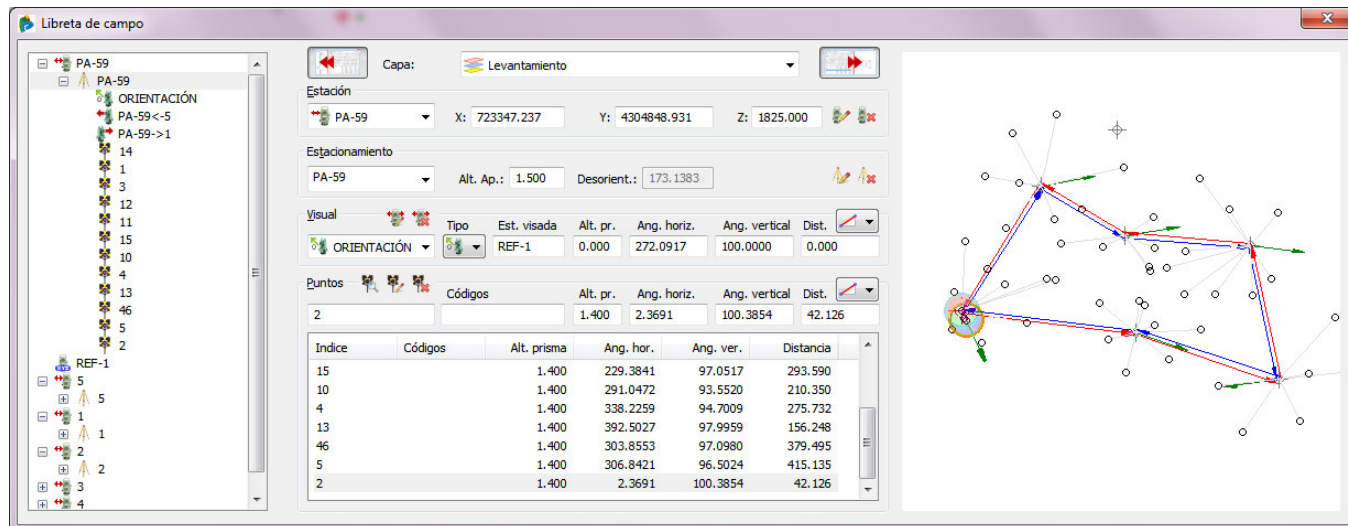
Libreta de campo

PA-59
PA-59
ORIENTACIÓN
PA-59<-5
PA-59->1
14
1
3
12
11
15
10
4
13
46
5
2
REF-1
5
5
1
1
2
2
3
4

Capa: Levantamiento

Estación
PA-59 X: 723347.237 Y: 4304848.931 Z: 1825.000

Estacionamiento
PA-59 Alt. Ap.: 1.500 Desorient.: 173.1383

Visual
Tipo

| | Est. visada | Alt. pr. | Ang. horiz. | Ang. vertical | Dist. |
|---|---|---|---|---|---|
| ORIENTACIÓN | REF-1 | 0.000 | 272.0917 | 100.0000 | 0.000 |

Puntos

| | Códigos | Alt. pr. | Ang. horiz. | Ang. vertical | Dist. |
|---|---|---|---|---|---|
| 2 | | 1.400 | 2.3691 | 100.3854 | 42.126 |

| Indice | Códigos | Alt. prisma | Ang. hor. | Ang. ver. | Distancia |
|---|---|---|---|---|---|
| 15 | | 1.400 | 229.3841 | 97.0517 | 293.590 |
| 10 | | 1.400 | 291.0472 | 93.5520 | 210.350 |
| 4 | | 1.400 | 338.2259 | 94.7009 | 275.732 |
| 13 | | 1.400 | 392.5027 | 97.9959 | 156.248 |
| 46 | | 1.400 | 303.8553 | 97.0980 | 379.495 |
| 5 | | 1.400 | 306.8421 | 96.5024 | 415.135 |
| 2 | | 1.400 | 2.3691 | 100.3854 | 42.126 |